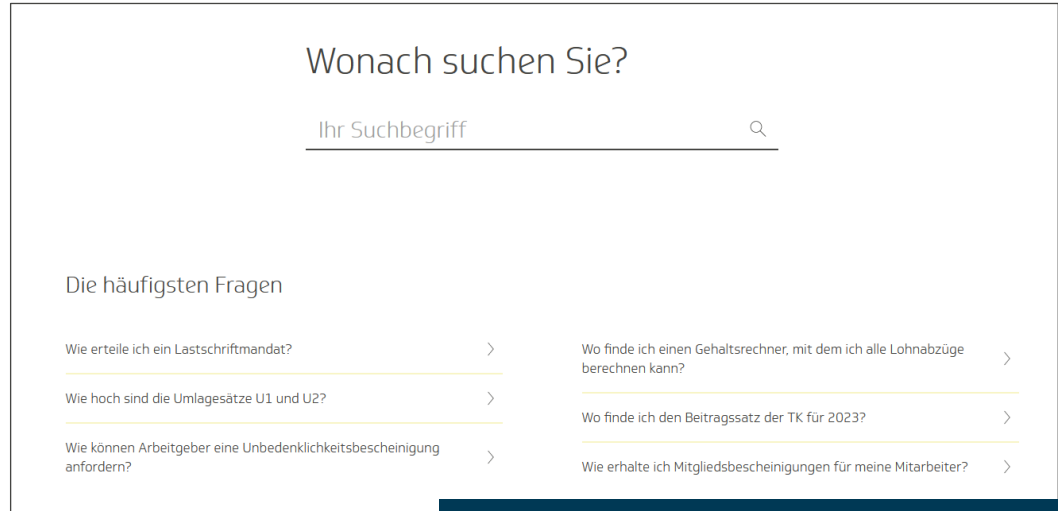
Wonach suchen Sie?

Ihr Suchbegriff

Die häufigsten Fragen

Wie erteile ich ein Lastschriftmandat?

Wie hoch sind die Umlagesätze U1 und U2?

Wie können Arbeitgeber eine Unbedenklichkeitsbescheinigung anfordern?

Wo finde ich einen Gehaltsrechner, mit dem ich alle Lohnabzüge berechnen kann?

Wo finde ich den Beitragssatz der TK für 2023?

Wie erhalte ich Mitgliedsbescheinigungen für meine Mitarbeiter?